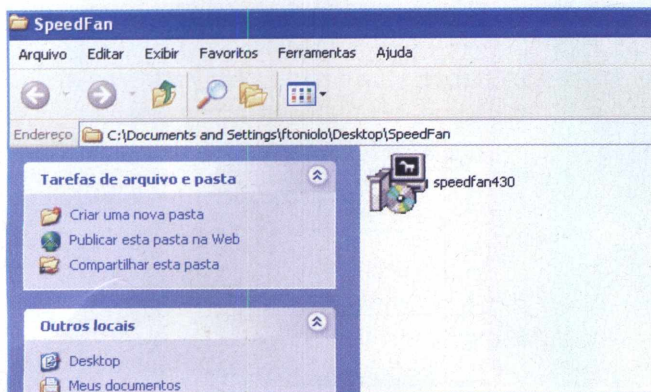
SpeedFan

Arquivo Editar Exibir Favoritos Ferramentas Ajuda

Endereço C:\Documents and Settings\ftoniolo\Desktop\SpeedFan

Tarefas de arquivo e pasta

Criar uma nova pasta

Publicar esta pasta na Web

Compartilhar esta pasta

Outros locais

Desktop

Meus documentos

speedfan430